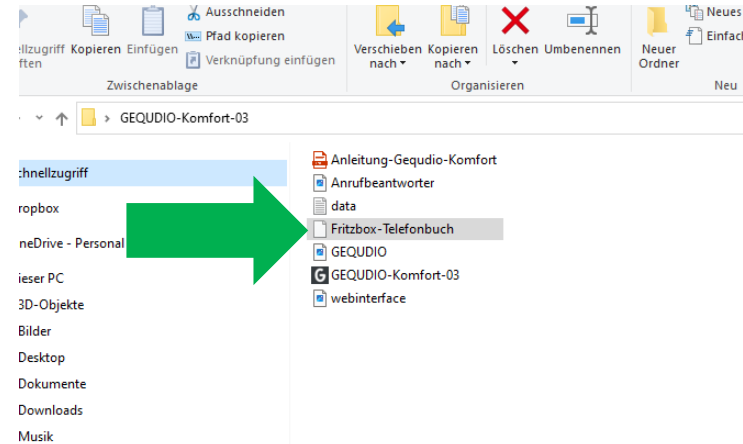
ellzugriff
ften
Kopieren
Einfügen
Ausschneiden
Pfad kopieren
Verknüpfung einfügen
Zwischenablage
Verschieben nach
Kopieren nach
Löschen
Umbenennen
Organisieren
Neuer Ordner
Neues
Einfach
Neu

GEQUDIO-Komfort-03

chnellzugriff
ropbox
neDrive - Personal
ieser PC
3D-Objekte
Bilder
Desktop
Dokumente
Downloads
Musik

Anleitung-Gequdio-Komfort
Anrufbeantworter
data
Fritzbox-Telefonbuch
GEQUDIO
GEQUDIO-Komfort-03
webinterface